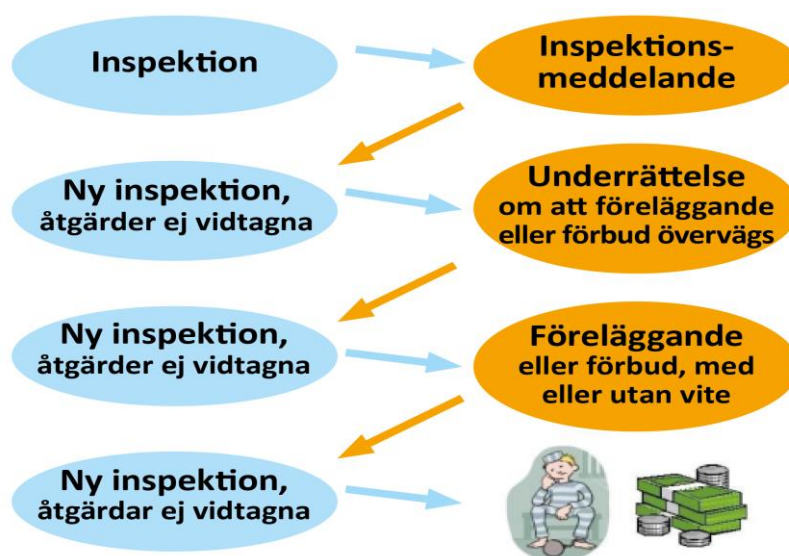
Inspektion

Inspektionsmeddelande

Ny inspektion, åtgärder ej vidtagna

Underrättelse om att föreläggande eller förbud övervägs

Ny inspektion, åtgärder ej vidtagna

Föreläggande eller förbud, med eller utan vite

Ny inspektion, åtgärdar ej vidtagna